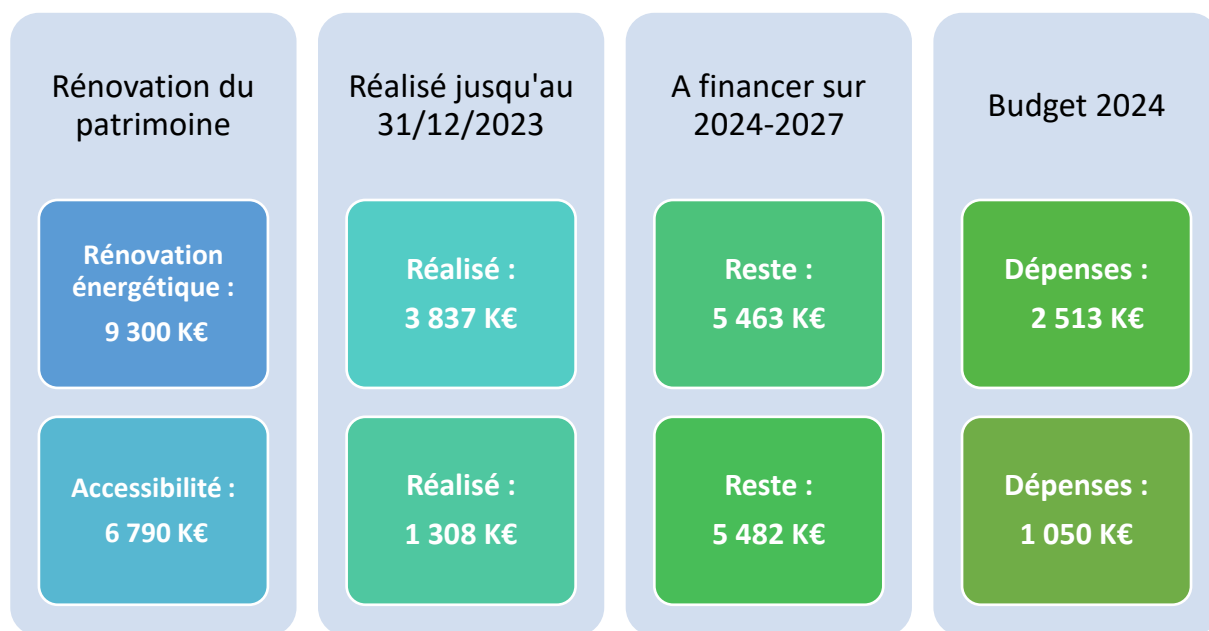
Rénovation du patrimoine

Rénovation énergétique :
9 300 K€

Accessibilité :
6 790 K€

Réalisé jusqu'au 31/12/2023

Réalisé :
3 837 K€

Réalisé :
1 308 K€

A financer sur 2024-2027

Reste :
5 463 K€

Reste :
5 482 K€

Budget 2024

Dépenses :
2 513 K€

Dépenses :
1 050 K€